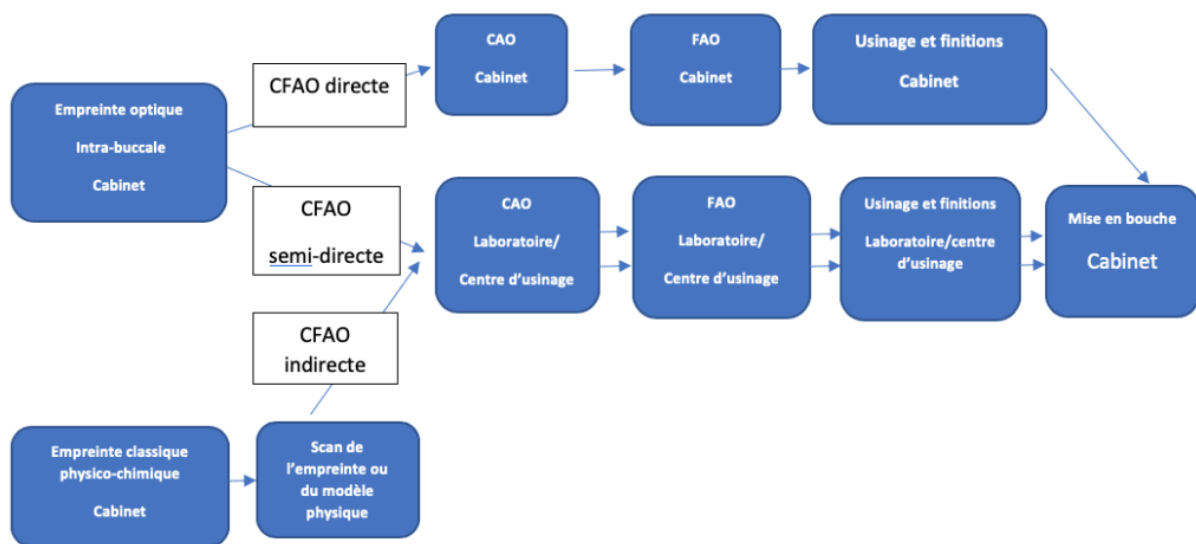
Empreinte optique

Intra-buccale

Cabinet

CFAO directe

CAO

Cabinet

FAO

Cabinet

Usinage et finitions

Cabinet

CFAO

semi-directe

CAO

Laboratoire/

Centre d'usinage

FAO

Laboratoire/

Centre d'usinage

Usinage et finitions

Laboratoire/centre d'usinage

Mise en bouche

Cabinet

CFAO

indirecte

Empreinte classique physico-chimique

Cabinet

Scan de l'empreinte ou du modèle physique